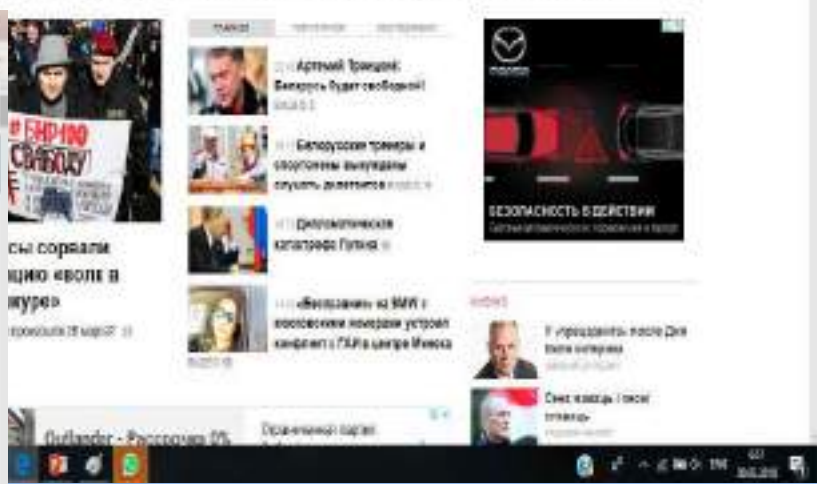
#БНР100
СВАБОДУ!

сы сорвали
цию «волк в
шуре»

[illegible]

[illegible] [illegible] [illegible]

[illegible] Артемий Троицкий: Беларусь будет свободной!
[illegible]

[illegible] Белорусские тренеры и спортсмены вынуждены слушать депутатов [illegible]

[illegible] Дипломатическая катастрофа Путина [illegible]

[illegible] «Веселуха» на BMW с московскими номерами устроил конфликт с ГАИ в центре Минска
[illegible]

Outlander - Рассрочка 0%

Ограниченная партия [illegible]

mazda

БЕЗОПАСНОСТЬ В ДЕЙСТВИИ
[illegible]

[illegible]

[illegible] «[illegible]» после Дня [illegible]

Снег, мороз, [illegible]
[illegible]

ENG